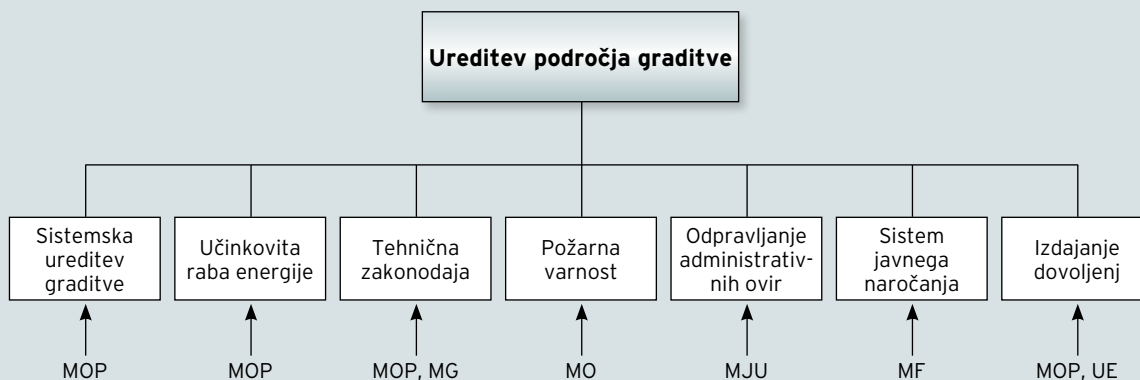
Ureditev področja graditve

Sistemska ureditev graditve

Učinkovita raba energije

Tehnična zakonodaja

Požarna varnost

Odpravljanje administrativnih ovir

Sistem javnega naročanja

Izdajanje dovoljenj

MOP

MOP

MOP, MG

MO

MJU

MF

MOP, UE